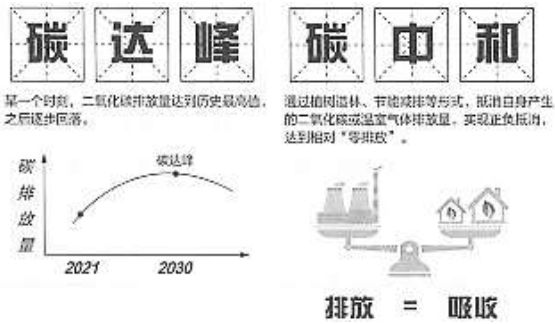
碳达峰

某一个时刻，二氧化碳排放量达到历史最高值，之后逐步回落。

碳排放量

碳达峰

2021

2030

碳中和

通过植树造林、节能减排等形式，抵消自身产生的二氧化碳或温室气体排放量，实现正负抵消，达到相对"零排放"。

排放 = 吸收